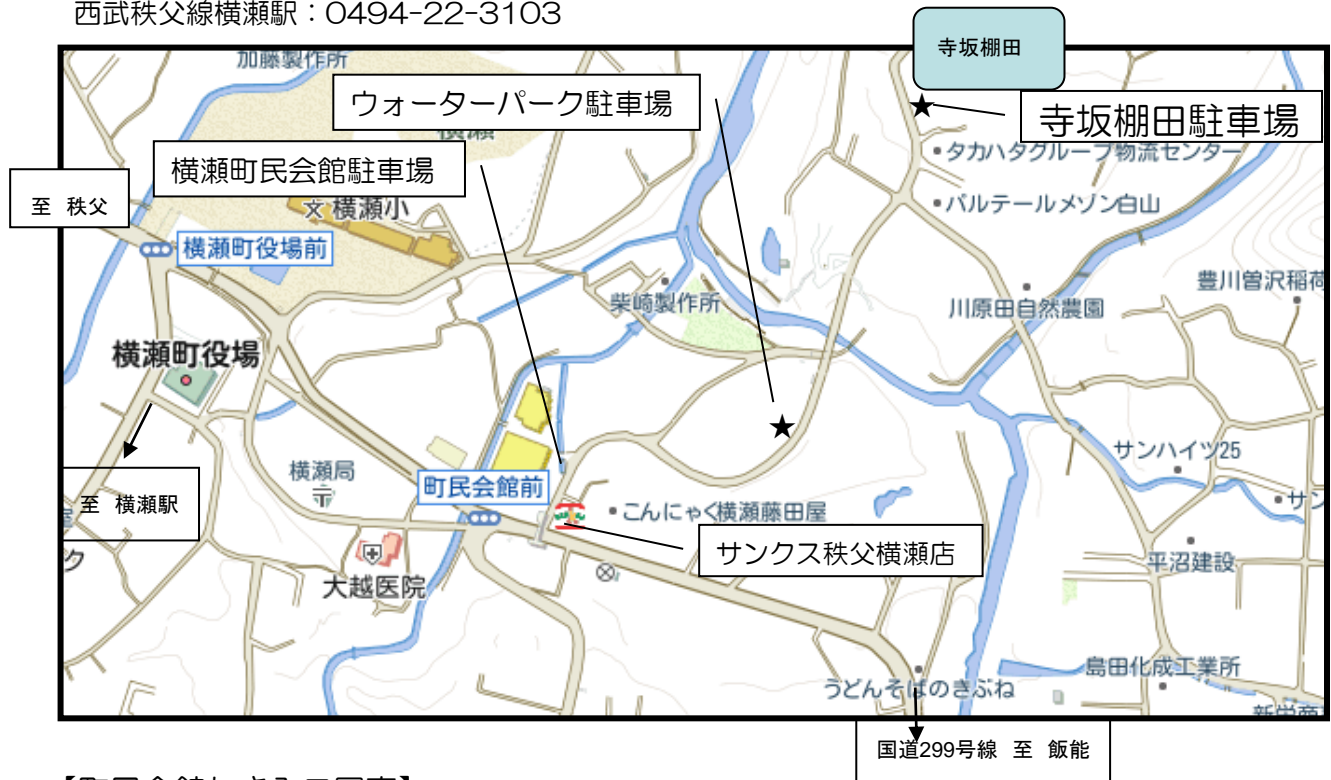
西武秩父線横瀬駅：0494-22-3103

寺坂棚田

加藤製作所

ウォーターパーク駐車場

寺坂棚田駐車場

横瀬

タカハタグループ物流センター

横瀬町民会館駐車場

至 秩父

横瀬小

パルテールメゾン白山

横瀬町役場前

豊川曽沢稲荷

柴崎製作所

川原田自然農園

横瀬町役場

サンハイツ25

横瀬局

町民会館前

こんにゃく横瀬藤田屋

至 横瀬駅

サンクス秩父横瀬店

平沼建設

大越医院

島田化成工業所

うどんそばのきぶね

国道299号線 至 飯能

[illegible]